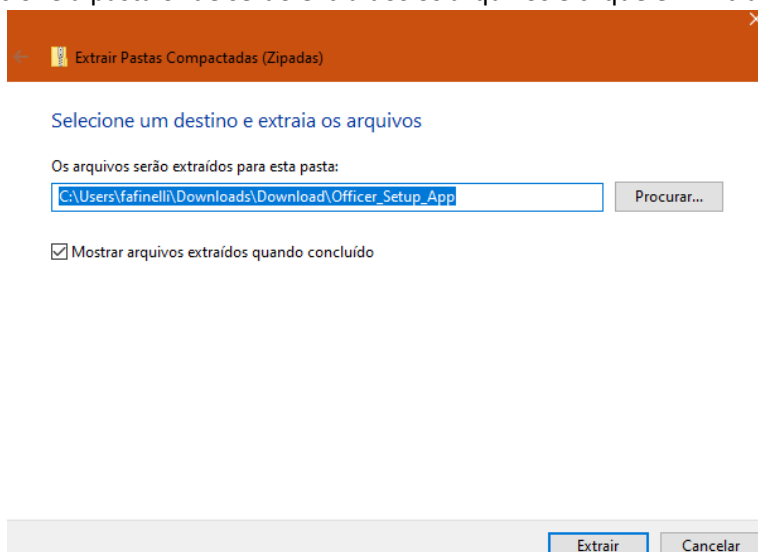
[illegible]

Extrair Pastas Compactadas (Zipadas)

Selecione um destino e extraia os arquivos

Os arquivos serão extraídos para esta pasta:

C:\Users\fafinelli\Downloads\Download\Officer_Setup_App

Procurar...

Mostrar arquivos extraídos quando concluído

Extrair

Cancelar